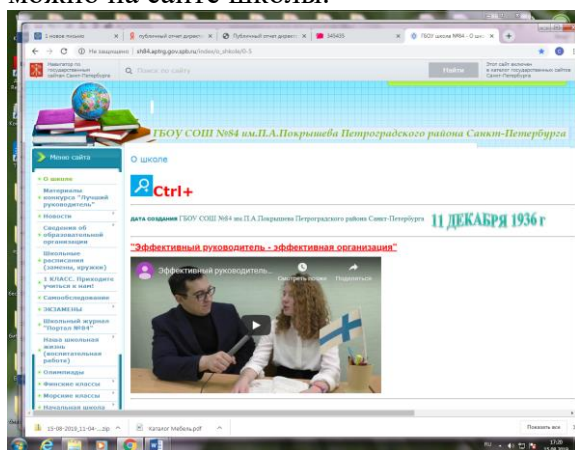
можно на сайте школы.

1 новое письмо
публичный отчет директ
Публичный отчет директ
345435
ГБОУ школа №84 - О шко

Не защищено | sh84.aping.gov.spb.ru/index/o_shkole/0-5

Навигатор по государственным сайтам Санкт-Петербурга
Поиск по сайту
Найти
Этот сайт включен в каталог государственных сайтов Санкт-Петербурга

ГБОУ СОШ №84 им.П.А.Покрышева Петроградского района Санкт-Петербурга

Меню сайта
О школе
Материалы конкурса "Лучший руководитель"
Новости
Сведения об образовательной организации
Школьные расписания (замены, кружки)
1 КЛАСС. Приходите учиться к нам!
Самообследование
ЭКЗАМЕНЫ
Школьный журнал "Портал №84"
Наша школьная жизнь (воспитательная работе)
Олимпиады
Финские классы
Морские классы
Начальная школа

О школе
Ctrl+
дата создания ГБОУ СОШ №84 им.П.А.Покрышева Петроградского района Санкт-Петербурга 11 ДЕКАБРЯ 1936 г

"Эффективный руководитель - эффективная организация"

Эффективный руководитель...
Смотреть позже
Поделиться

15-08-2019_11-04-....zip
Каталог Мебель.pdf
Показать все
17:20
15.08.2019